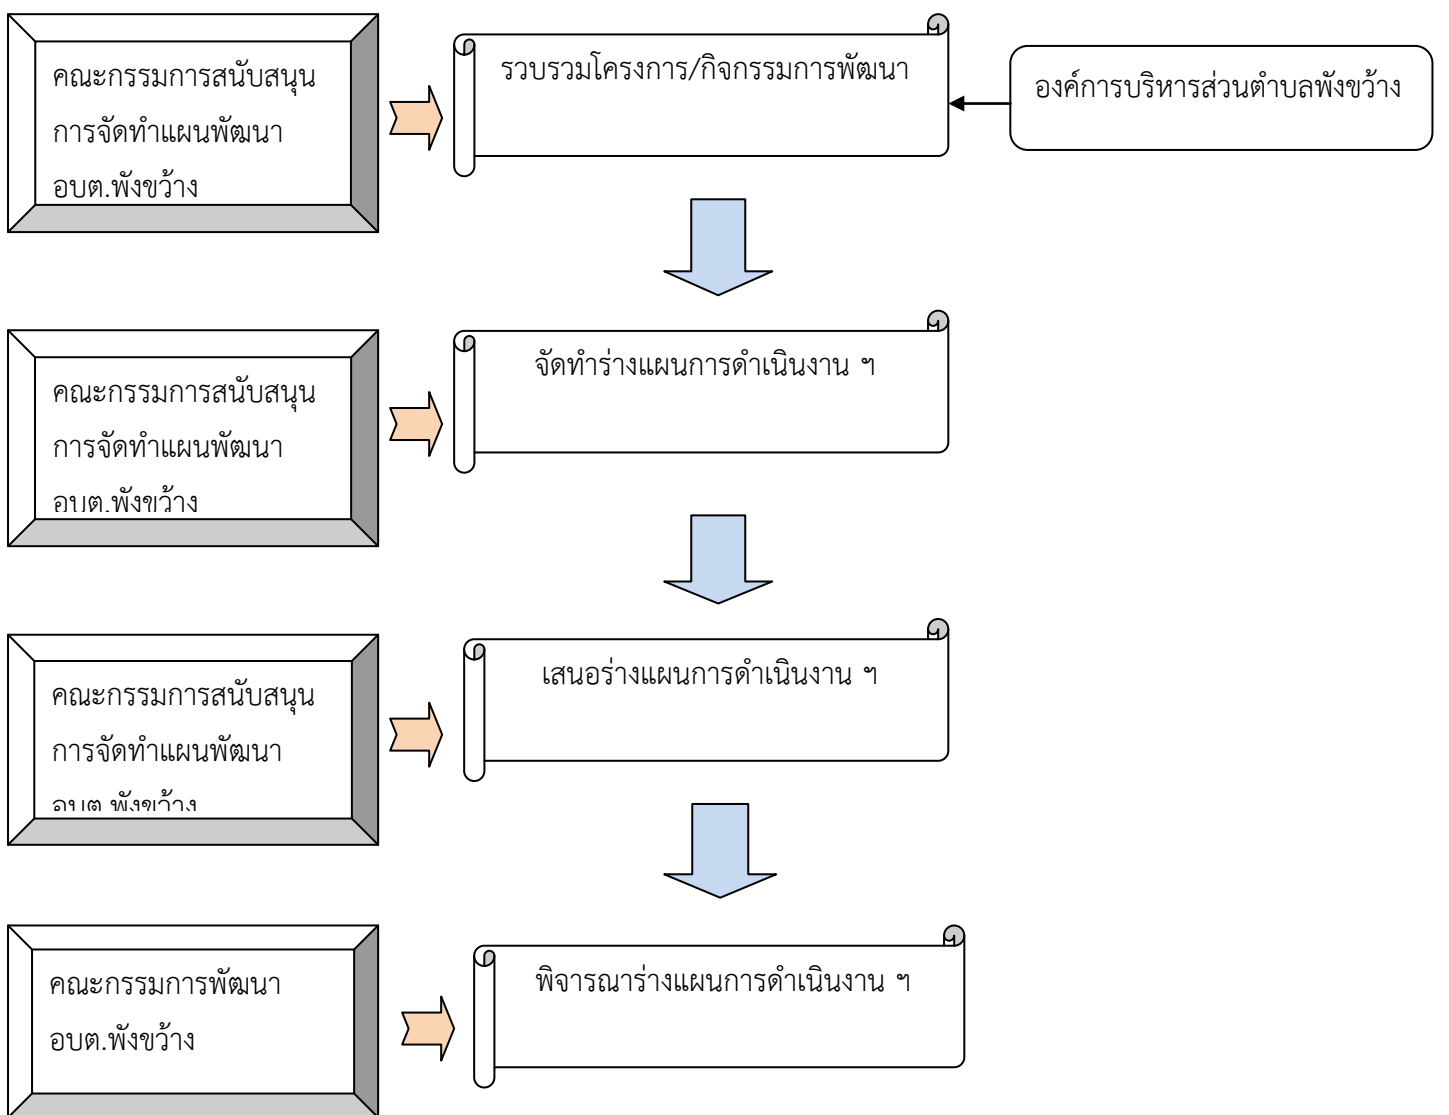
คณะกรรมการสนับสนุน การจัดทำแผนพัฒนา อบต.พังขว้าง

รวบรวมโครงการ/กิจกรรมการพัฒนา

องค์การบริหารส่วนตำบลพังขว้าง

คณะกรรมการสนับสนุน การจัดทำแผนพัฒนา อบต.พังขว้าง

จัดทำร่างแผนการดำเนินงาน ฯ

คณะกรรมการสนับสนุน การจัดทำแผนพัฒนา อบต.พังขว้าง

เสนอร่างแผนการดำเนินงาน ฯ

คณะกรรมการพัฒนา อบต.พังขว้าง

พิจารณาร่างแผนการดำเนินงาน ฯ